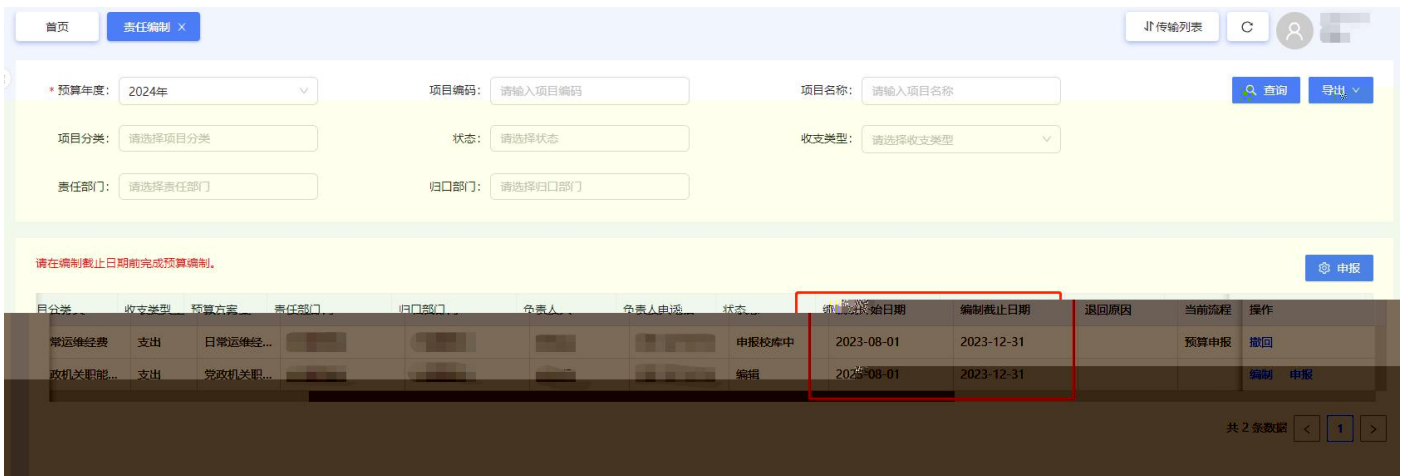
首页　责任编制 ×

⇅传输列表　C

* 预算年度: 2024年　项目编码: 请输入项目编码　项目名称: 请输入项目名称　查询　导出

项目分类: 请选择项目分类　状态: 请选择状态　收支类型: 请选择收支类型

责任部门: 请选择责任部门　归口部门: 请选择归口部门

请在编制截止日期前完成预算编制。

申报

| 目分类 | 收支类型 | 预算方案 | 责任部门 | 归口部门 | 负责人 | 负责人电话 | 状态 | 编制开始日期 | 编制截止日期 | 退回原因 | 当前流程 | 操作 |
|---|---|---|---|---|---|---|---|---|---|---|---|---|
| 常运维经费 | 支出 | 日常运维经... | | | | | 申报校库中 | 2023-08-01 | 2023-12-31 | | 预算申报 | 撤回 |
| 政机关职能... | 支出 | 党政机关职... | | | | | 编辑 | 2023-08-01 | 2023-12-31 | | | 编制　申报 |

共 2 条数据　<　1　>